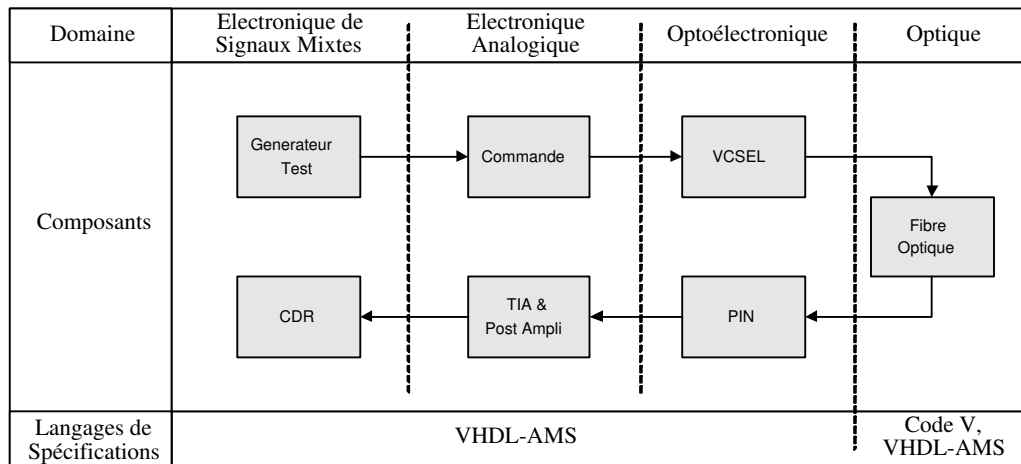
| Domaine | Electronique de Signaux Mixtes | Electronique Analogique | Optoélectronique | Optique |
|---|---|---|---|---|
| Composants | Generateur Test, CDR | Commande, TIA & Post Ampli | VCSEL, PIN | Fibre Optique |
| Langages de Spécifications | VHDL-AMS | VHDL-AMS | VHDL-AMS | Code V, VHDL-AMS |